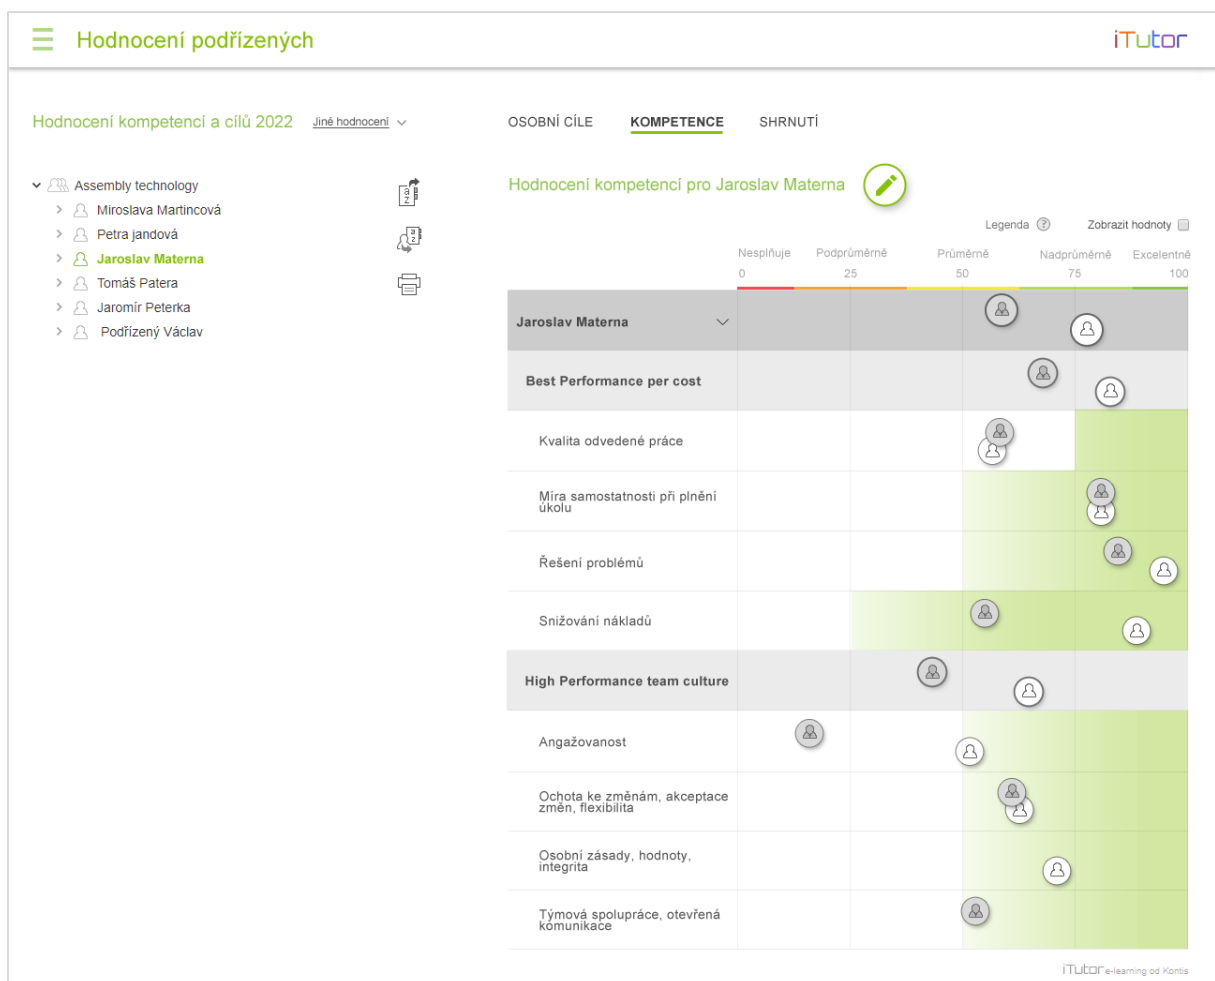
Hodnocení podřízených

iTutor

Hodnocení kompetencí a cílů 2022   Jiné hodnocení

Assembly technology
Miroslava Martincová
Petra jandová
Jaroslav Materna
Tomáš Patera
Jaromír Peterka
Podřízený Václav

OSOBNÍ CÍLE   KOMPETENCE   SHRNUTÍ

Hodnocení kompetencí pro Jaroslav Materna

Legenda   Zobrazit hodnoty

Nesplňuje 0   Podprůměrně 25   Průměrně 50   Nadprůměrně 75   Excelentně 100

Jaroslav Materna

Best Performance per cost

Kvalita odvedené práce

Míra samostatnosti při plnění úkolu

Řešení problémů

Snižování nákladů

High Performance team culture

Angažovanost

Ochota ke změnám, akceptace změn, flexibilita

Osobní zásady, hodnoty, integrita

Týmová spolupráce, otevřená komunikace

iTutor e-learning od Kontis